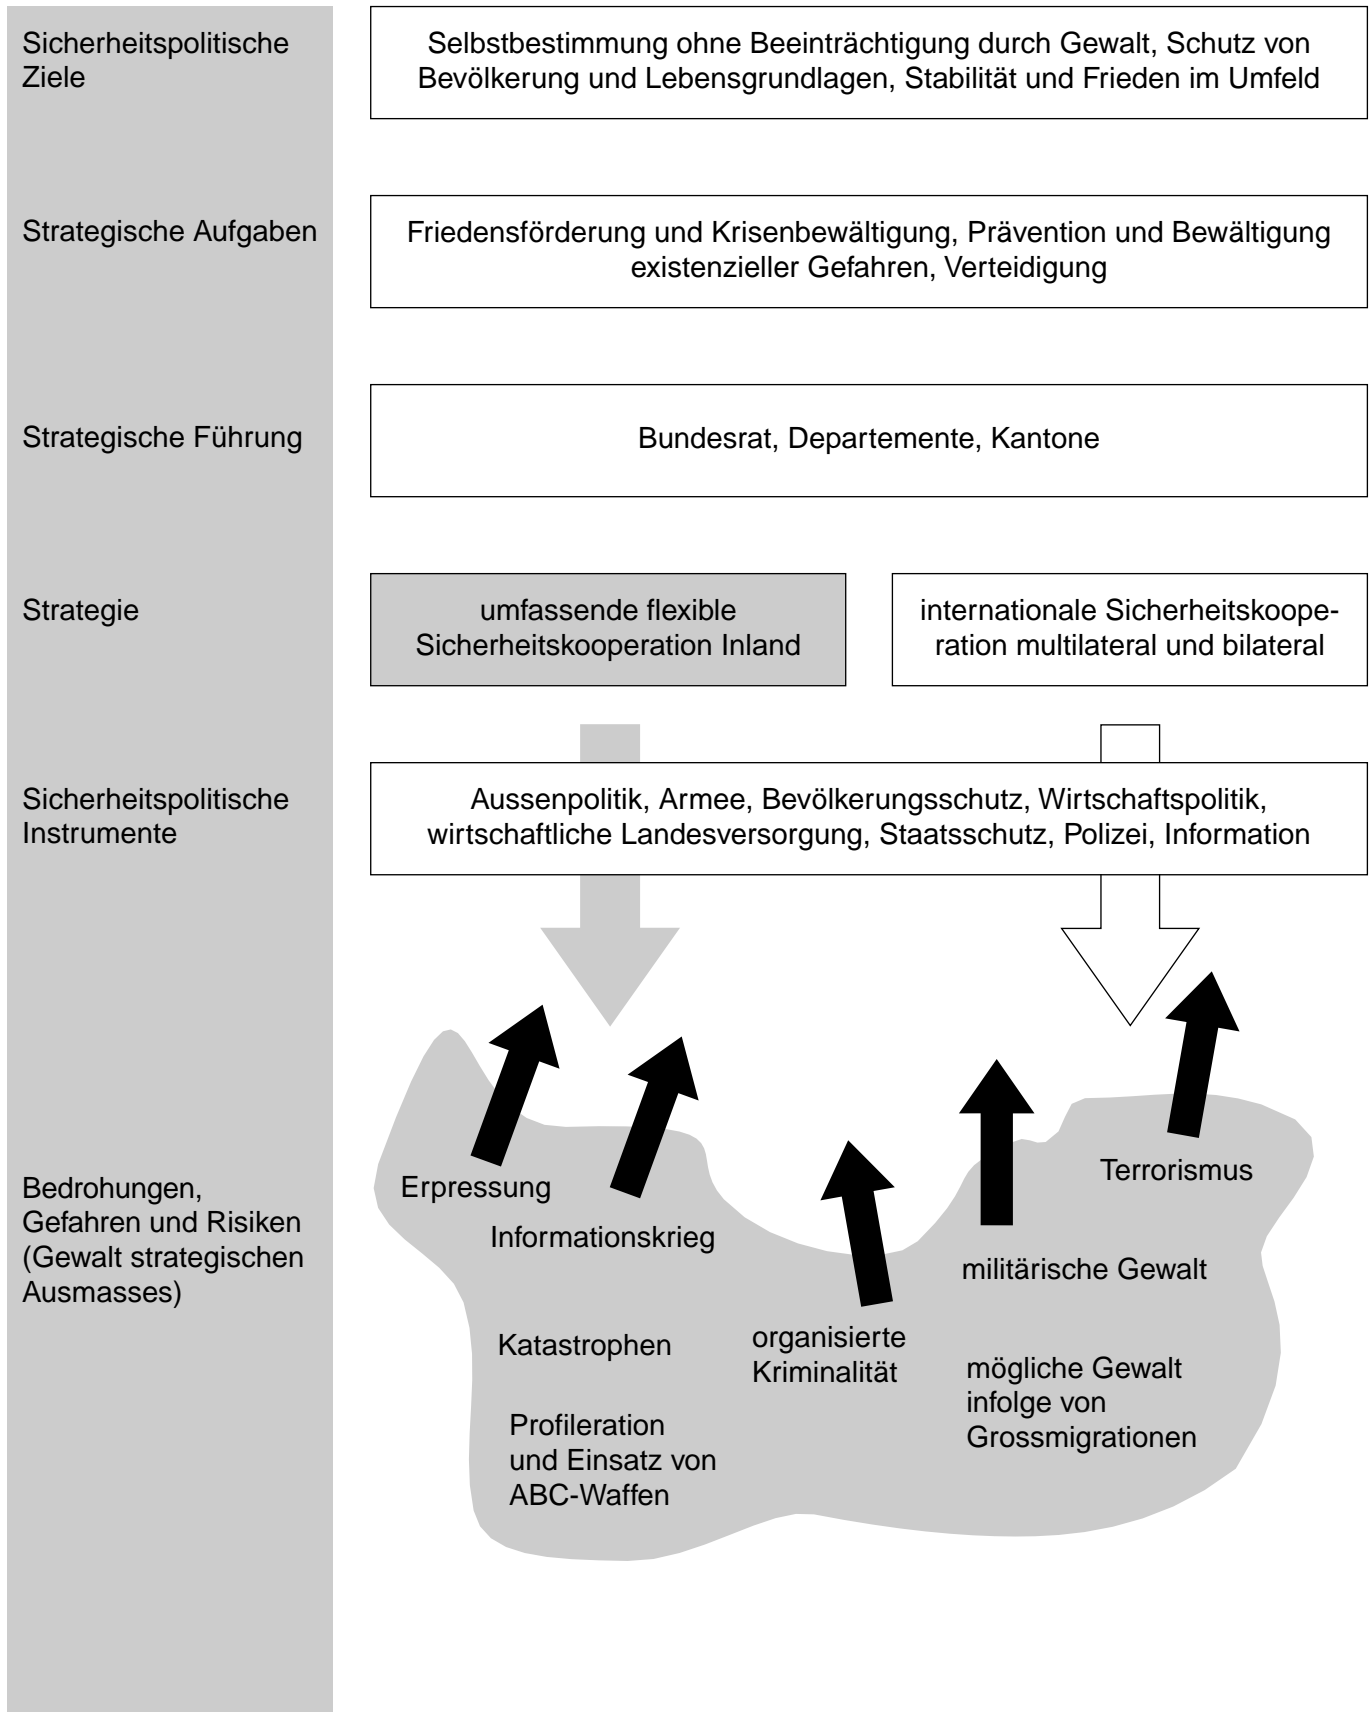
Sicherheitspolitische Ziele

Selbstbestimmung ohne Beeinträchtigung durch Gewalt, Schutz von Bevölkerung und Lebensgrundlagen, Stabilität und Frieden im Umfeld

Strategische Aufgaben

Friedensförderung und Krisenbewältigung, Prävention und Bewältigung existenzieller Gefahren, Verteidigung

Strategische Führung

Bundesrat, Departemente, Kantone

Strategie

umfassende flexible Sicherheitskooperation Inland

internationale Sicherheitskooperation multilateral und bilateral

Sicherheitspolitische Instrumente

Aussenpolitik, Armee, Bevölkerungsschutz, Wirtschaftspolitik, wirtschaftliche Landesversorgung, Staatsschutz, Polizei, Information

Bedrohungen, Gefahren und Risiken (Gewalt strategischen Ausmasses)

Erpressung

Informationskrieg

Katastrophen

Profileration und Einsatz von ABC-Waffen

organisierte Kriminalität

Terrorismus

militärische Gewalt

mögliche Gewalt infolge von Grossmigrationen